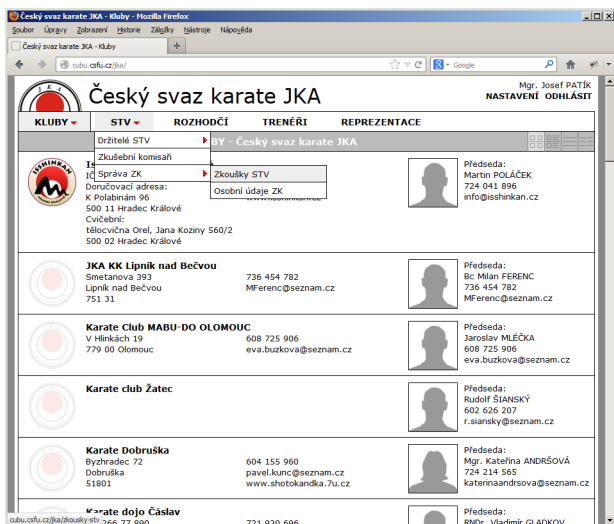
Český svaz karate JKA - Kluby - Mozilla Firefox

Soubor Úpravy Zobrazení Historie Záložky Nástroje Nápověda

Český svaz karate JKA - Kluby

cubu.csfu.cz/jka/

Google

Český svaz karate JKA

Mgr. Josef PATÍK
NASTAVENÍ ODHLÁSIT

KLUBY STV ROZHODČÍ TRENÉŘI REPREZENTACE

Držitelé STV
Zkušební komisaři
Správa ZK

Zkoušky STV
Osobní údaje ZK

BY - Český svaz karate JKA

ISSHINKAN

Is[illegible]
IČ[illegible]
Doručovací adresa:
K Polabinám 96
500 11 Hradec Králové
Cvičební:
tělocvična Orel, Jana Koziny 560/2
500 02 Hradec Králové

www.isshinkan.cz

Předseda:
Martin POLÁČEK
724 041 896
info@isshinkan.cz

JKA KK Lipník nad Bečvou
Smetanova 393
Lipník nad Bečvou
751 31

736 454 782
MFerenc@seznam.cz

Předseda:
Bc Milan FERENC
736 454 782
MFerenc@seznam.cz

Karate Club MABU-DO OLOMOUC
V Hlinkách 19
779 00 Olomouc

608 725 906
eva.buzkova@seznam.cz

Předseda:
Jaroslav MLEČKA
608 725 906
eva.buzkova@seznam.cz

Karate club Žatec

Předseda:
Rudolf ŠIANSKÝ
602 626 207
r.siansky@seznam.cz

Karate Dobruška
Byzhradec 72
Dobruška
51801

604 155 960
pavel.kunc@seznam.cz
www.shotokandka.7u.cz

Předseda:
Mgr. Kateřina ANDRŠOVÁ
724 214 565
katerinaandrsova@seznam.cz

Karate dojo Čáslav

721 920 696

Předseda:
RNDr. Vladimír GLADKOV

cubu.csfu.cz/jka/zkousky-stv/